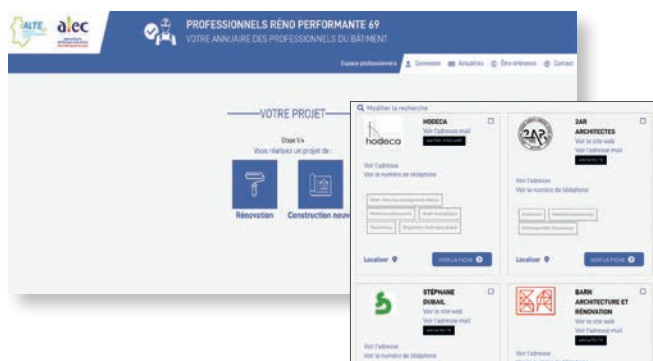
ALTE alec

PROFESSIONNELS RÉNO PERFORMANTE 69
VOTRE ANNUAIRE DES PROFESSIONNELS DU BÂTIMENT

Espace professionnel Connexion Actualités Être référencé Contact

VOTRE PROJET

Etape 1/4
Vous réalisez un projet de :

Rénovation
Construction neuve

Modifier la recherche

HODECA
Voir l'adresse mail
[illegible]
Voir l'adresse
Voir le numéro de téléphone
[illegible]
Localiser
VOIR LA FICHE

2AR ARCHITECTES
Voir le site web
Voir l'adresse mail
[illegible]
Voir l'adresse
Voir le numéro de téléphone
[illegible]
Localiser
VOIR LA FICHE

STÉPHANE DUBAIL
Voir le site web
Voir l'adresse mail
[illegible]
Voir l'adresse
Voir le numéro de téléphone

BARN ARCHITECTURE ET RÉNOVATION
Voir le site web
Voir l'adresse mail
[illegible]
Voir l'adresse